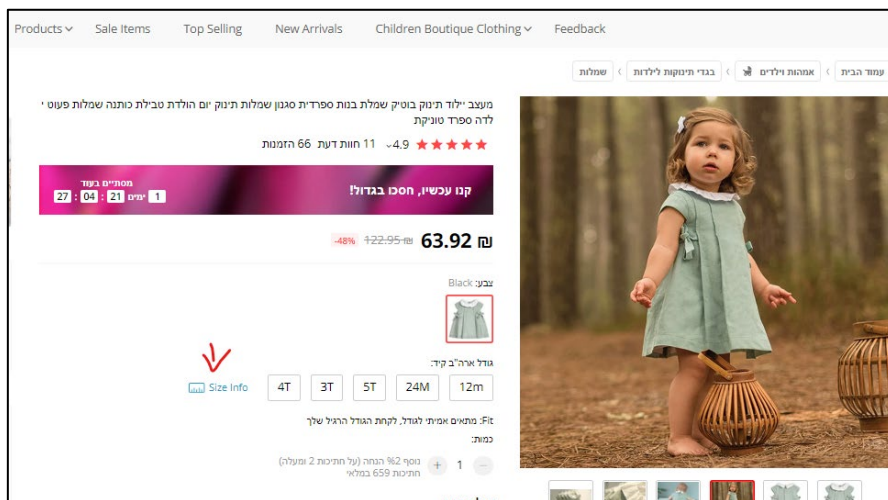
Products ⌄ Sale Items Top Selling New Arrivals Children Boutique Clothing ⌄ Feedback

עמוד הבית › אמהות וילדים › בגדי תינוקות לילדות › שמלות

מעצב "ילוד תינוק בוטיק שמלת בנות ספרדית סגנון שמלות תינוק יום הולדת טבילת כותנה שמלות פעוט ' לדה ספרד טוניקת

4.9 ⌄ 11 חוות דעת 66 הזמנות

קנו עכשיו, חסכו בגדול!

מסתיים בעוד
1 ימים 21 : 04 : 27

₪ 63.92 ₪122.95 -48%

צבע: Black

גודל ארה"ב קיד:

12m 24M 5T 3T 4T Size Info

Fit: מתאים אמיתי לגודל, לקחת הגודל הרגיל שלך

כמות:

1 + נוסף 2% הנחה (על חתיכות 2 ומעלה) חתיכות 659 במלאי